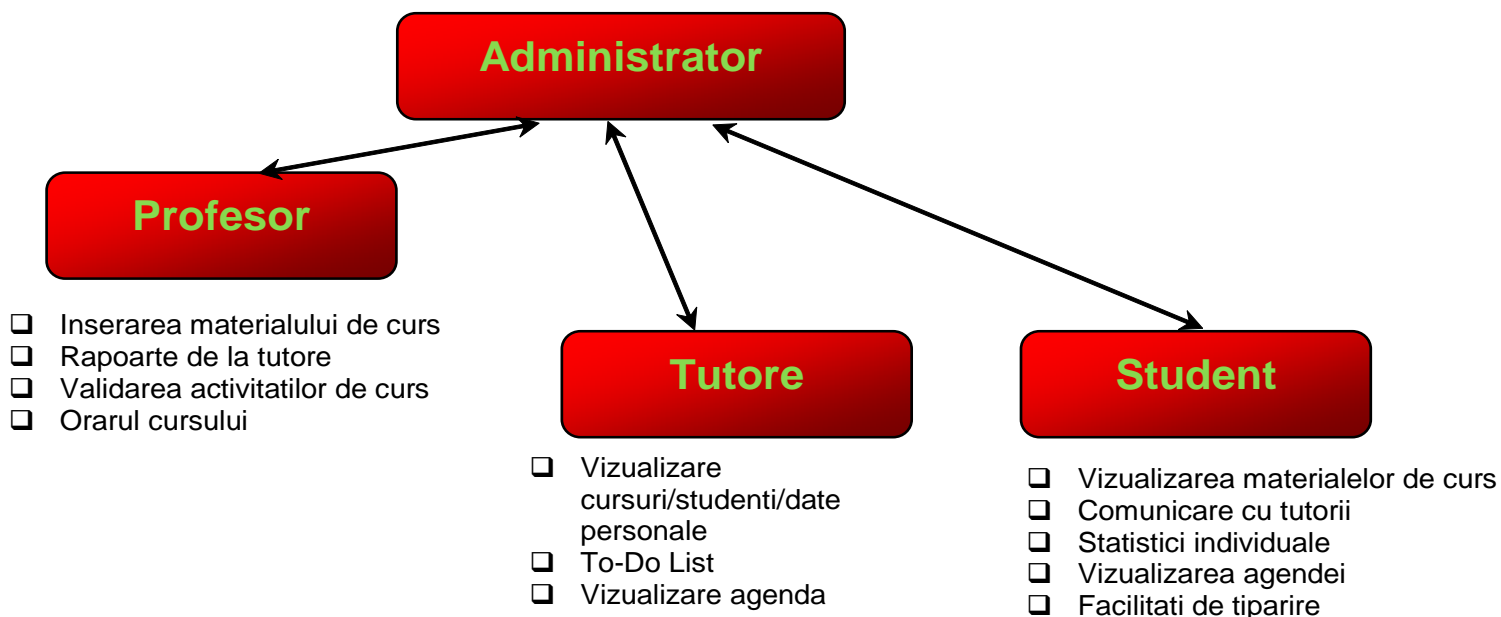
Administrator

Profesor

- Inserarea materialului de curs
- Rapoarte de la tutore
- Validarea activitatilor de curs
- Orarul cursului

Tutore

- Vizualizare cursuri/studenti/date personale
- To-Do List
- Vizualizare agenda

Student

- Vizualizarea materialelor de curs
- Comunicare cu tutorii
- Statistici individuale
- Vizualizarea agendei
- Facilitati de tiparire